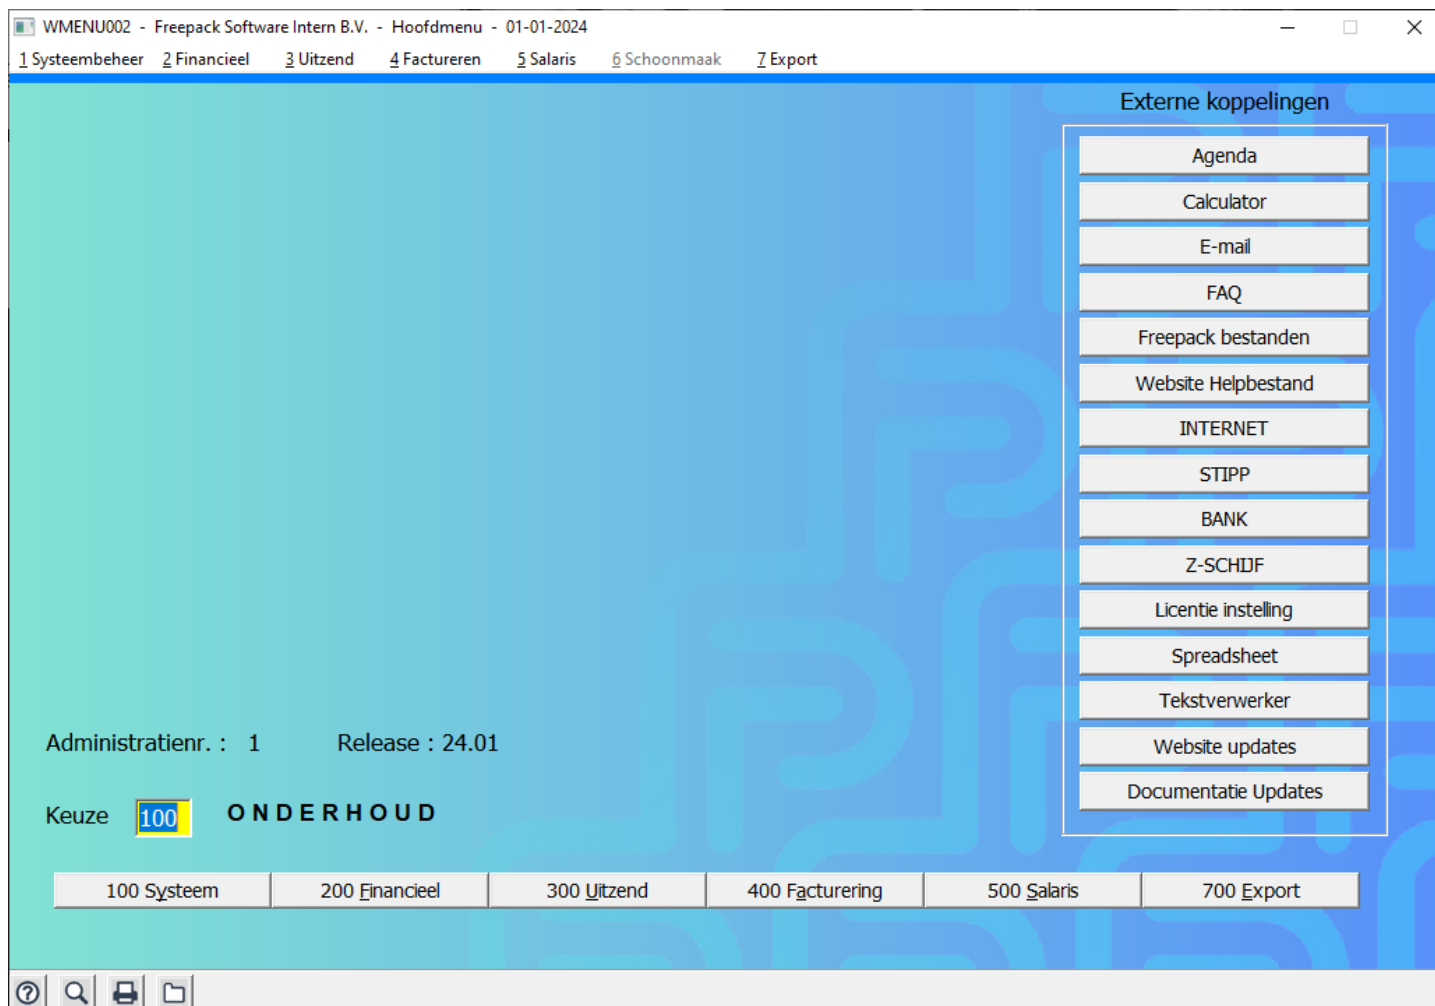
WMENU002 - Freepack Software Intern B.V. - Hoofdmenu - 01-01-2024

1 Systeembeheer 2 Financieel 3 Uitzend 4 Factureren 5 Salaris 6 Schoonmaak 7 Export

Externe koppelingen

Agenda
Calculator
E-mail
FAQ
Freepack bestanden
Website Helpbestand
INTERNET
STIPP
BANK
Z-SCHIJF
Licentie instelling
Spreadsheet
Tekstverwerker
Website updates
Documentatie Updates

Administratienr. : 1 Release : 24.01

Keuze 100 ONDERHOUD

100 Systeem
200 Financieel
300 Uitzend
400 Facturering
500 Salaris
700 Export